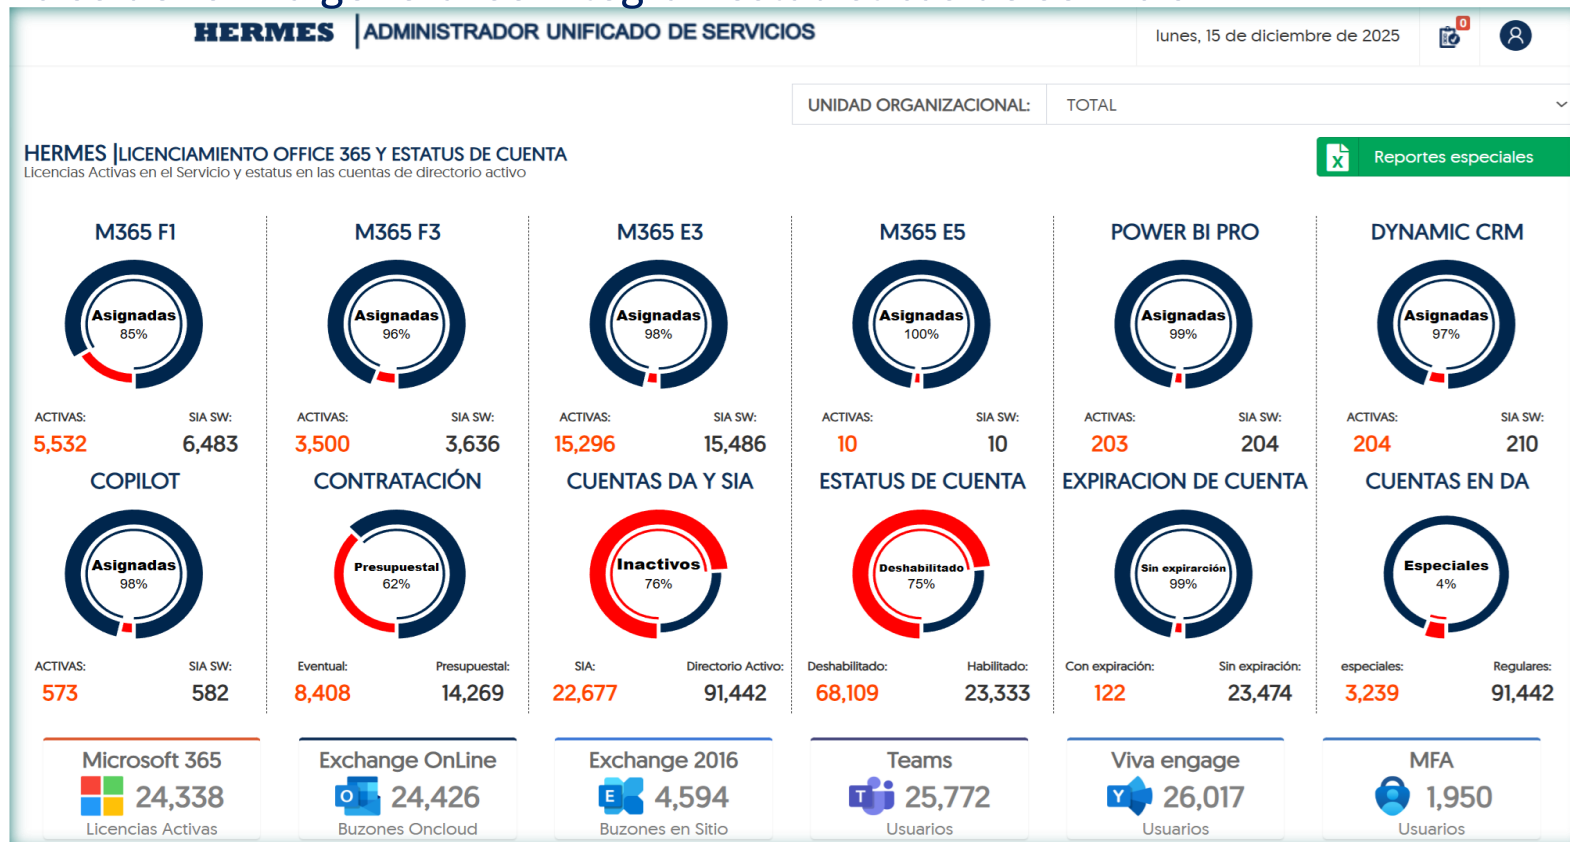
HERMES | ADMINISTRADOR UNIFICADO DE SERVICIOS

lunes, 15 de diciembre de 2025

0

UNIDAD ORGANIZACIONAL: TOTAL

HERMES | LICENCIAMIENTO OFFICE 365 Y ESTATUS DE CUENTA
Licencias Activas en el Servicio y estatus en las cuentas de directorio activo

Reportes especiales

M365 F1
Asignadas 85%
ACTIVAS: 5,532
SIA SW: 6,483

M365 F3
Asignadas 96%
ACTIVAS: 3,500
SIA SW: 3,636

M365 E3
Asignadas 98%
ACTIVAS: 15,296
SIA SW: 15,486

M365 E5
Asignadas 100%
ACTIVAS: 10
SIA SW: 10

POWER BI PRO
Asignadas 99%
ACTIVAS: 203
SIA SW: 204

DYNAMIC CRM
Asignadas 97%
ACTIVAS: 204
SIA SW: 210

COPILOT
Asignadas 98%
ACTIVAS: 573
SIA SW: 582

CONTRATACIÓN
Presupuestal 62%
Eventual: 8,408
Presupuestal: 14,269

CUENTAS DA Y SIA
Inactivos 76%
SIA: 22,677
Directorio Activo: 91,442

ESTATUS DE CUENTA
Deshabilitado 75%
Deshabilitado: 68,109
Habilitado: 23,333

EXPIRACION DE CUENTA
Sin expiración 99%
Con expiración: 122
Sin expiración: 23,474

CUENTAS EN DA
Especiales 4%
especiales: 3,239
Regulares: 91,442

Microsoft 365
24,338
Licencias Activas

Exchange OnLine
24,426
Buzones Oncloud

Exchange 2016
4,594
Buzones en Sitio

Teams
25,772
Usuarios

Viva engage
26,017
Usuarios

MFA
1,950
Usuarios